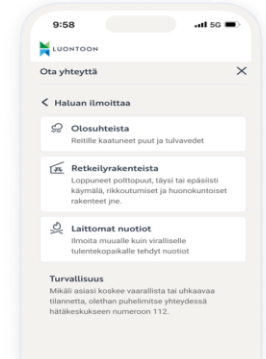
9:58
5G

LUONTOON

Ota yhteyttä

Haluan ilmoittaa

Olosuhteista
Reitille kaatuneet puut ja tulvavedet

Retkeilyrakenteista
Loppuneet polttopuut, täysi tai epäsiisti käymälä, rikkoutumiset ja huonokuntoiset rakenteet jne.

Laittomat nuotiot
Ilmoita muualle kuin viralliselle tulentekopaikalle tehdyt nuotiot

Turvallisuus
Mikäli asiasi koskee vaarallista tai uhkaavaa tilannetta, otathan puhelimitse yhteydessä hätäkeskukseen numeroon 112.